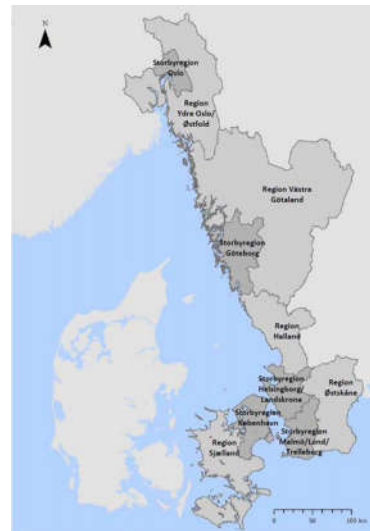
N

Storbyregion Oslo

Region Ytre Oslo/ Østfold

Region Västra Götaland

Storbyregion Göteborg

Region Halland

Storbyregion Helsingborg/ Landskrona

Region Østskåne

Storbyregion København

Storbyregion Malmö/Lund/ Trelleborg

Region Sjælland

0 50 100 km